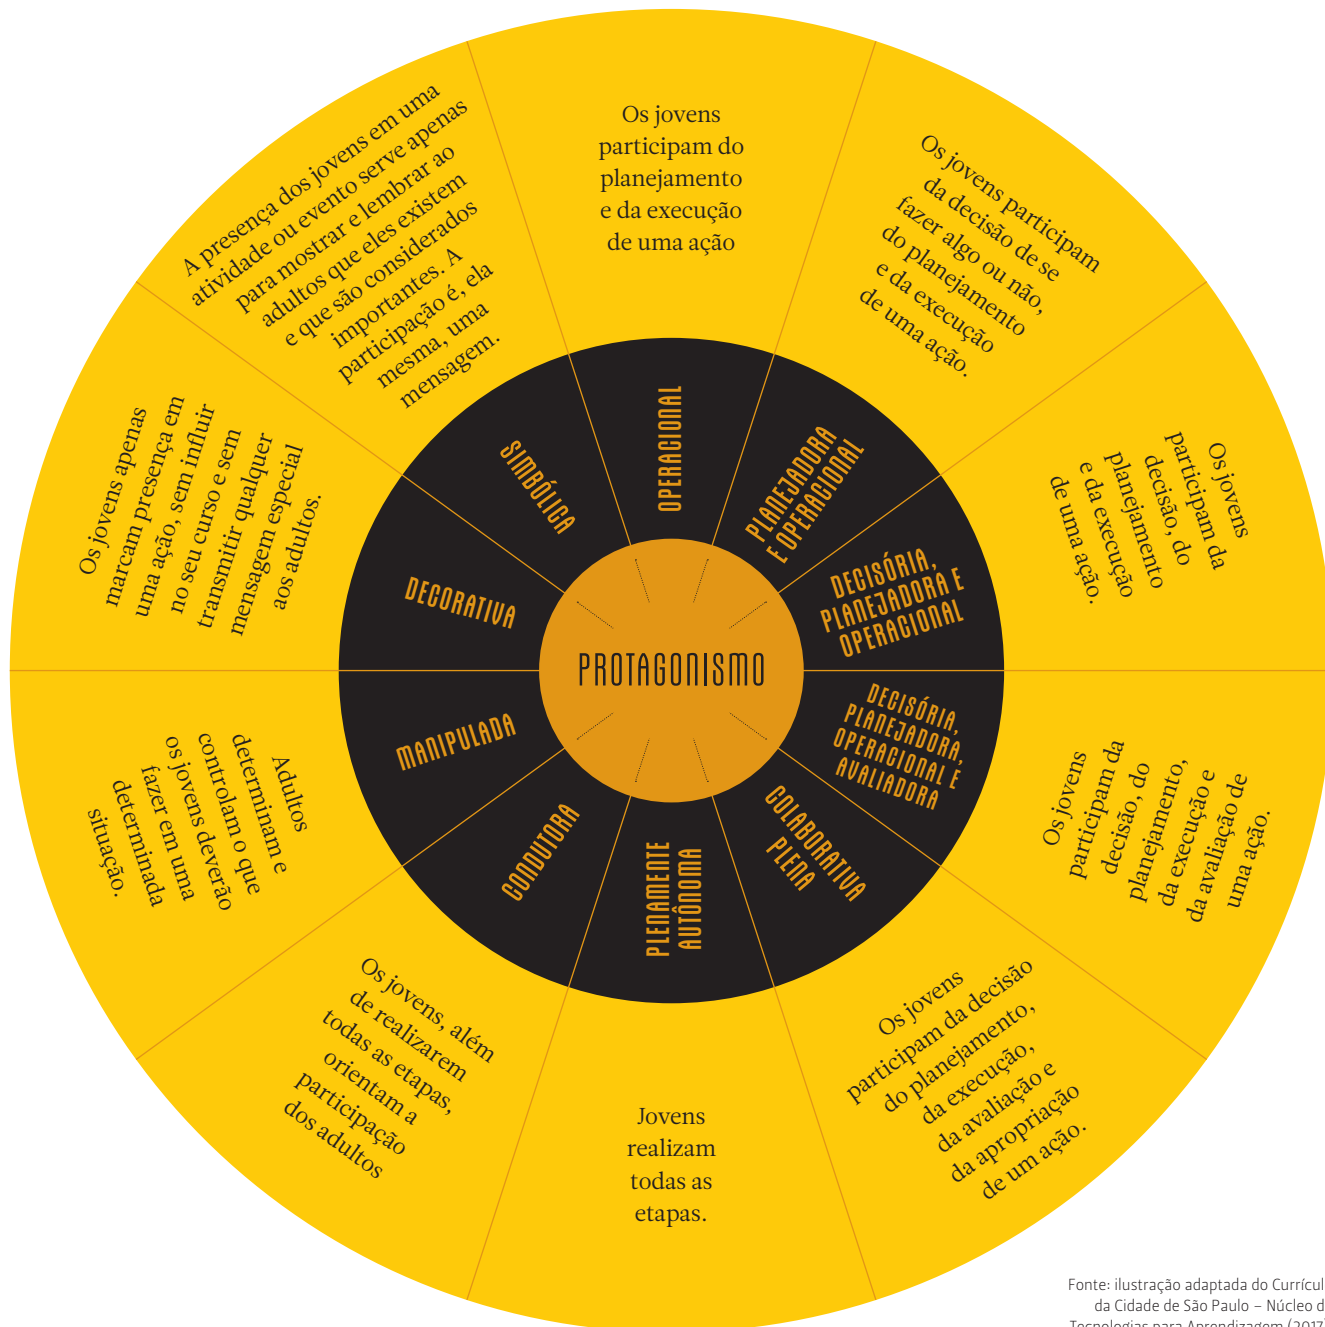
PROTAGONISMO

OPERACIONAL

Os jovens participam do planejamento e da execução de uma ação

PLANEJADORA E OPERACIONAL

Os jovens participam da decisão de se fazer algo ou não, do planejamento e da execução de uma ação.

DECISÓRIA, PLANEJADORA E OPERACIONAL

Os jovens participam da decisão, do planejamento e da execução de uma ação.

DECISÓRIA, PLANEJADORA, OPERACIONAL E AVALIADORA

Os jovens participam da decisão, do planejamento, da execução e da avaliação de uma ação.

COLABORATIVA PLENA

Os jovens participam da decisão do planejamento, da execução, da avaliação e da apropriação de um ação.

PLENAMENTE AUTÔNOMA

Jovens realizam todas as etapas.

CONDUTORA

Os jovens, além de realizarem todas as etapas, orientam a participação dos adultos

MANIPULADA

Adultos determinam e controlam o que os jovens deverão fazer em uma determinada situação.

DECORATIVA

Os jovens apenas marcam presença em uma ação, sem influir no seu curso e sem transmitir qualquer mensagem especial aos adultos.

SIMBÓLICA

A presença dos jovens em uma atividade ou evento serve apenas para mostrar e lembrar ao adultos que eles existem e que são considerados importantes. A participação é, ela mesma, uma mensagem.

Fonte: ilustração adaptada do Currícul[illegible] da Cidade de São Paulo – Núcleo d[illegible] Tecnologias para Aprendizagem (2017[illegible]